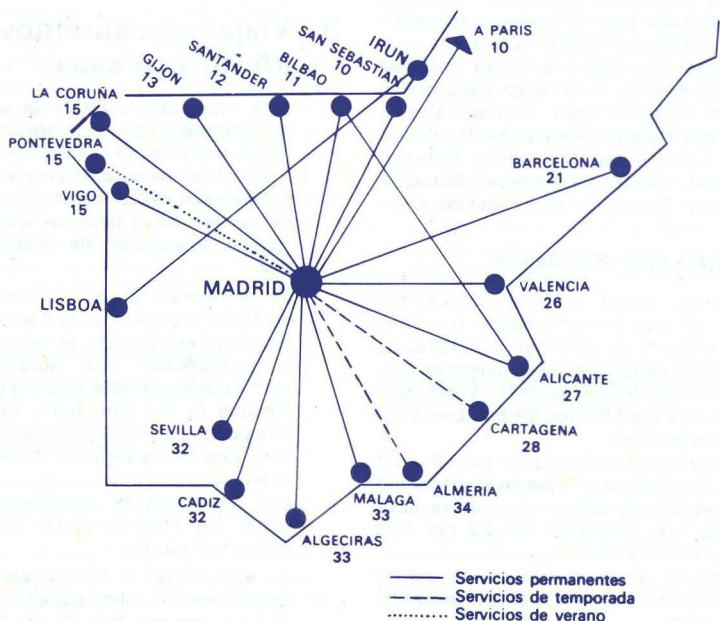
A PARIS
10

IRUN

SAN SEBASTIAN
10

BILBAO
11

SANTANDER
12

GIJON
13

LA CORUÑA
15

PONTEVEDRA
15

VIGO
15

BARCELONA
21

MADRID

LISBOA

VALENCIA
26

ALICANTE
27

CARTAGENA
28

SEVILLA
32

CADIZ
32

MALAGA
33

ALMERIA
34

ALGECIRAS
33

Servicios permanentes
Servicios de temporada
Servicios de verano